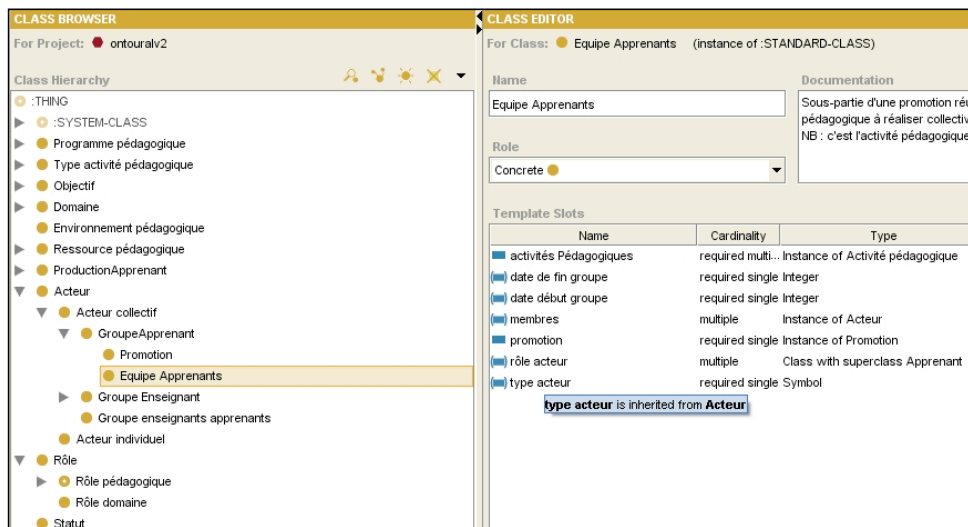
CLASS BROWSER

For Project: ontouralv2

Class Hierarchy

:THING
:SYSTEM-CLASS
Programme pédagogique
Type activité pédagogique
Objectif
Domaine
Environnement pédagogique
Ressource pédagogique
ProductionApprenant
Acteur
Acteur collectif
GroupeApprenant
Promotion
Equipe Apprenants
Groupe Enseignant
Groupe enseignants apprenants
Acteur individuel
Rôle
Rôle pédagogique
Rôle domaine
Statut

CLASS EDITOR

For Class: Equipe Apprenants (instance of :STANDARD-CLASS)

Name
Equipe Apprenants

Documentation
Sous-partie d'une promotion ré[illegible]
pédagogique à réaliser collectiv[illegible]
NB : c'est l'activité pédagogique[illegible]

Role
Concrete

Template Slots

| Name | Cardinality | Type |
|---|---|---|
| activités Pédagogiques | required multi... | Instance of Activité pédagogique |
| date de fin groupe | required single | Integer |
| date début groupe | required single | Integer |
| membres | multiple | Instance of Acteur |
| promotion | required single | Instance of Promotion |
| rôle acteur | multiple | Class with superclass Apprenant |
| type acteur | required single | Symbol |

type acteur is inherited from Acteur